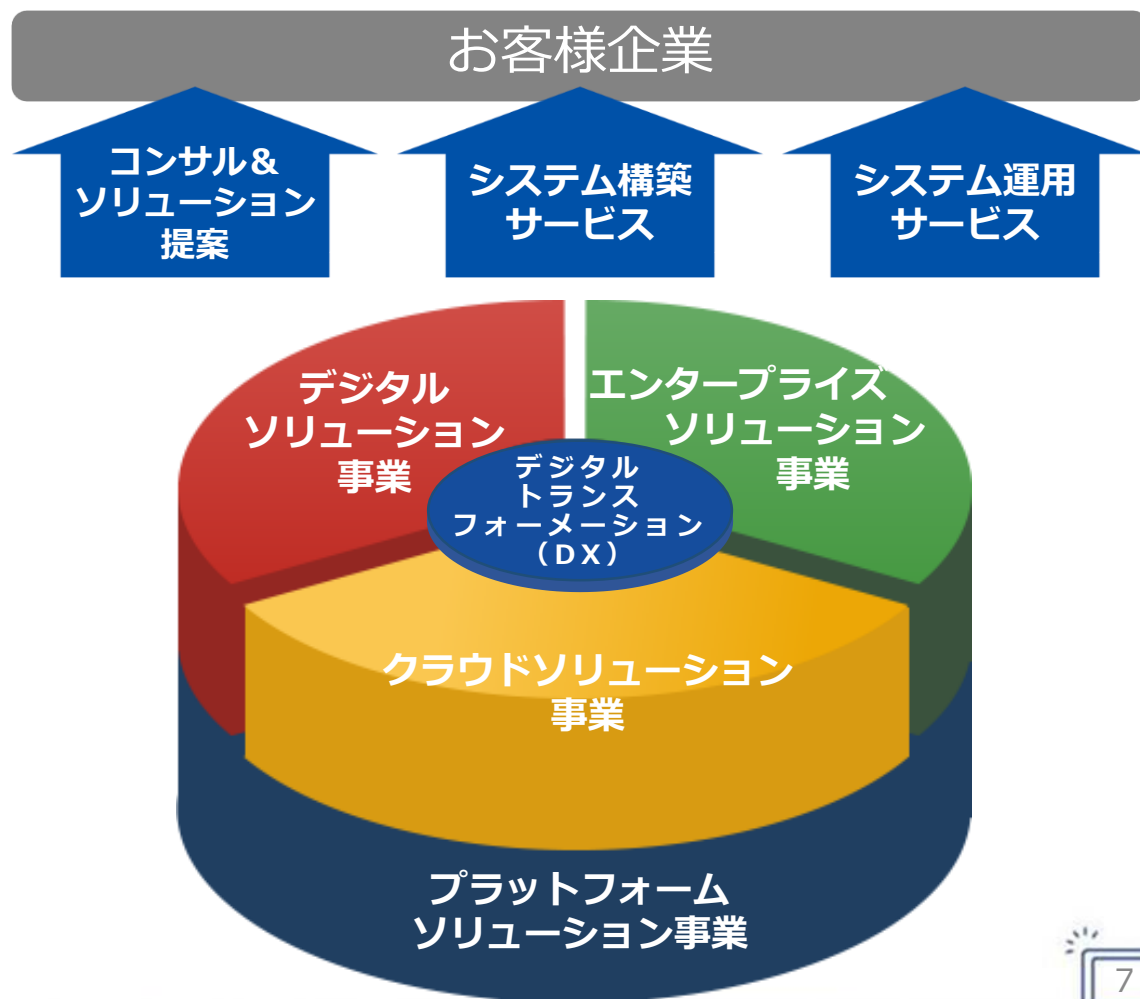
お客様企業

コンサル＆
ソリューション
提案

システム構築
サービス

システム運用
サービス

デジタル
ソリューション
事業

エンタープライズ
ソリューション
事業

デジタル
トランス
フォーメーション
（DX）

クラウドソリューション
事業

プラットフォーム
ソリューション事業

7